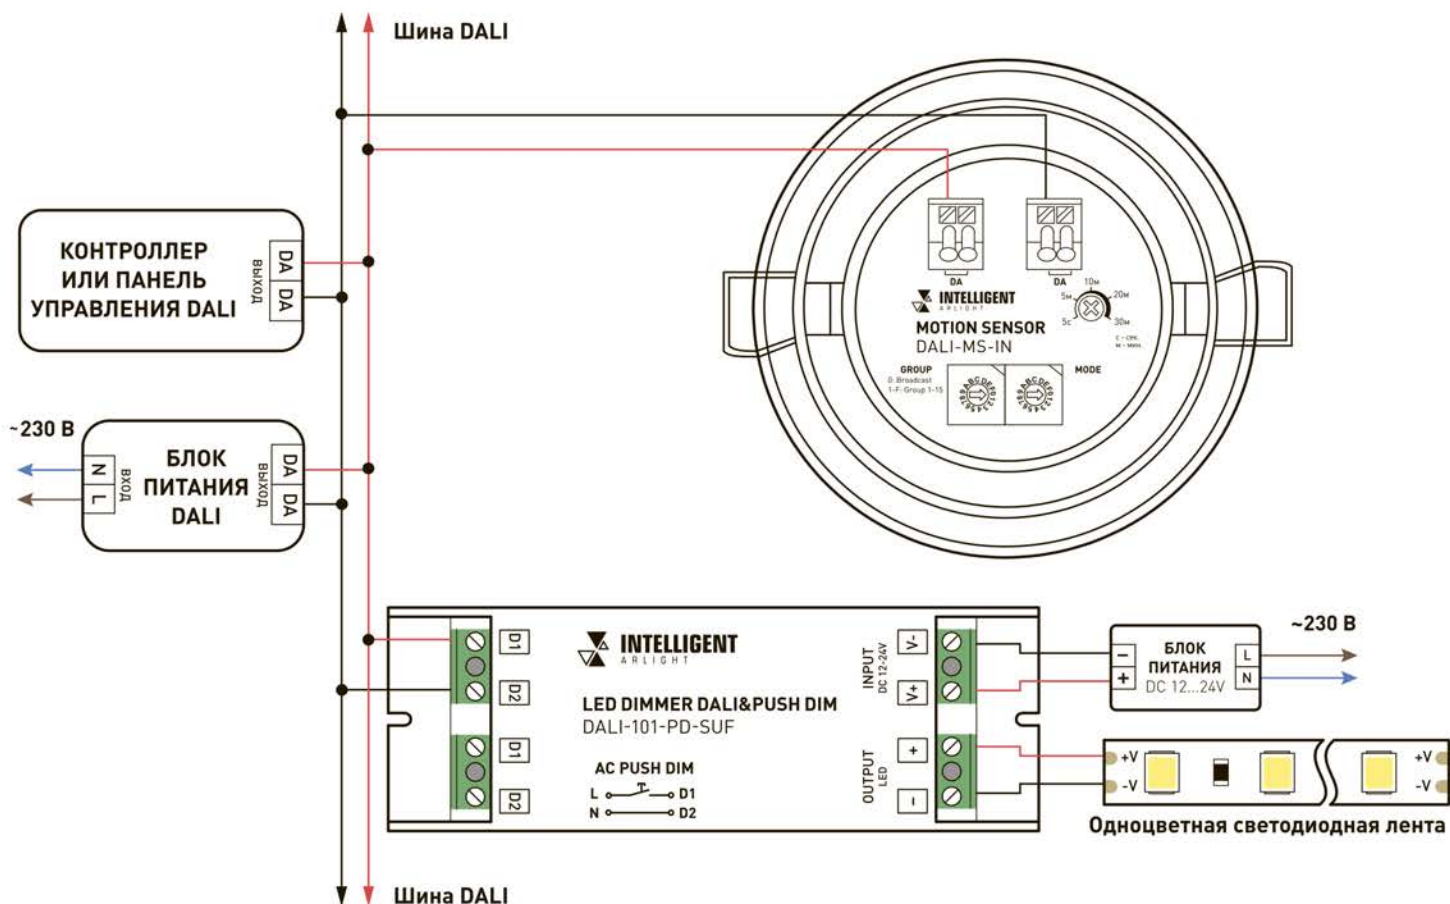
Шина DALI

КОНТРОЛЛЕР ИЛИ ПАНЕЛЬ УПРАВЛЕНИЯ DALI

ВЫХОД

DA

DA

~230 В

N

L

ВХОД

БЛОК ПИТАНИЯ DALI

ВЫХОД

DA

DA

DA

DA

INTELLIGENT

ARLIGHT

MOTION SENSOR

DALI-MS-IN

10м

5м

20м

5с

30м

С - сек.

М - мин.

GROUP

0: Broadcast

1-F: Group 1-15

MODE

D1

D2

D1

D2

INTELLIGENT

ARLIGHT

LED DIMMER DALI&PUSH DIM

DALI-101-PD-SUF

AC PUSH DIM

L

D1

N

D2

INPUT

DC 12-24V

V-

V+

OUTPUT

LED

+

-

БЛОК ПИТАНИЯ

DC 12...24V

-

+

L

N

~230 В

+V

-V

+V

-V

Одноцветная светодиодная лента

Шина DALI